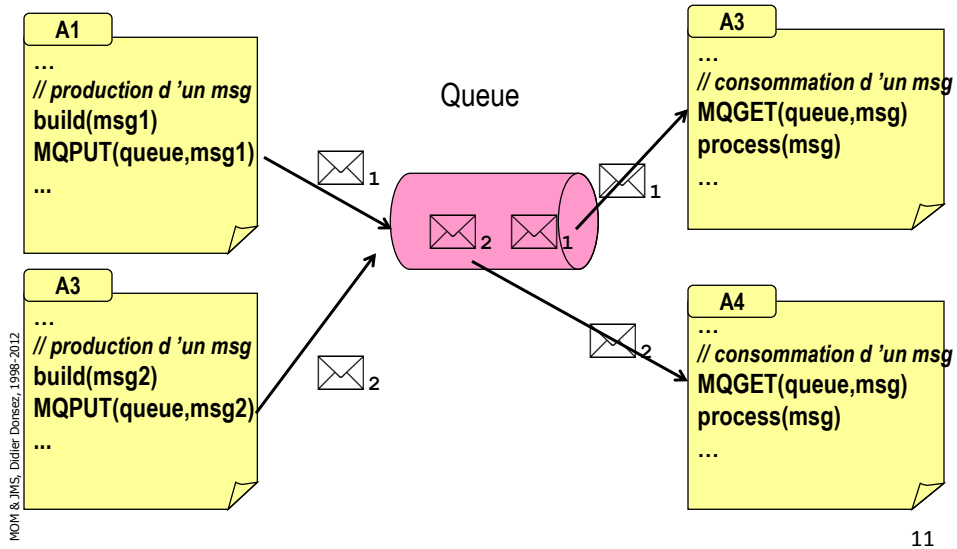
A1

…
// production d 'un msg
build(msg1)
MQPUT(queue,msg1)
...

A3

…
// production d 'un msg
build(msg2)
MQPUT(queue,msg2)
...

Queue

1

2

1

2 1

2

A3

…
// consommation d 'un msg
MQGET(queue,msg)
process(msg)
…

A4

…
// consommation d 'un msg
MQGET(queue,msg)
process(msg)
…

MOM & JMS, Didier Donsez, 1998-2012

11